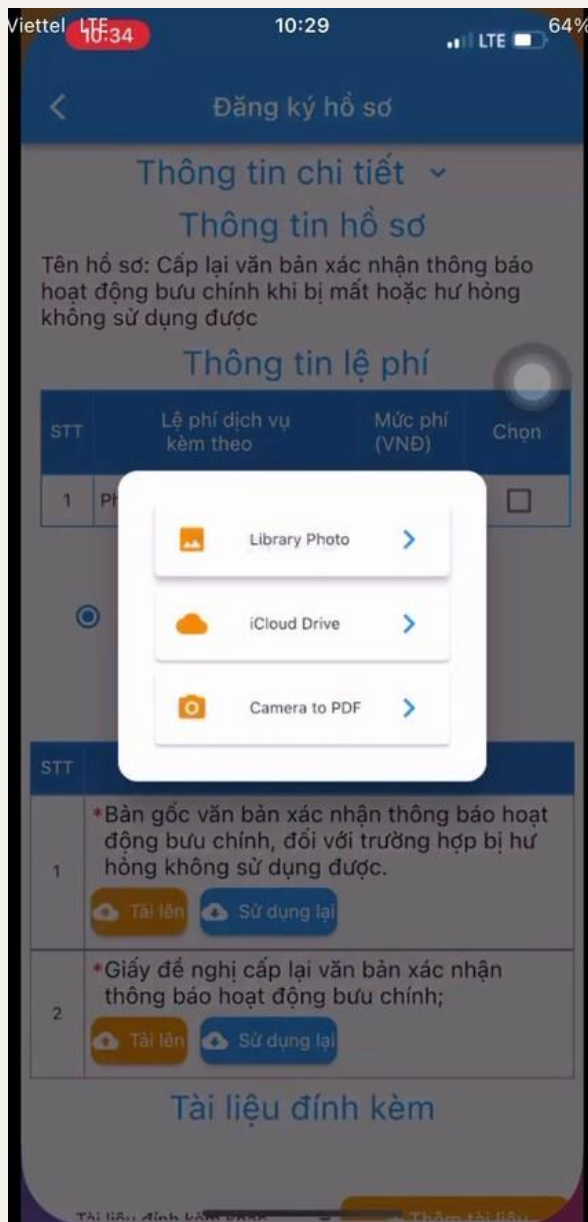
Viettel LTE 10:34 10:29 LTE 64%

Đăng ký hồ sơ

Thông tin chi tiết

Thông tin hồ sơ

Tên hồ sơ: Cấp lại văn bản xác nhận thông báo hoạt động bưu chính khi bị mất hoặc hư hỏng không sử dụng được

Thông tin lệ phí

| STT | Lệ phí dịch vụ kèm theo | Mức phí (VNĐ) | Chọn |
|---|---|---|---|
| 1 | Ph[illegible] | | |

Library Photo

iCloud Drive

Camera to PDF

| STT | |
|---|---|
| 1 | *Bản gốc văn bản xác nhận thông báo hoạt động bưu chính, đối với trường hợp bị hư hỏng không sử dụng được. Tải lên Sử dụng lại |
| 2 | *Giấy đề nghị cấp lại văn bản xác nhận thông báo hoạt động bưu chính; Tải lên Sử dụng lại |

Tài liệu đính kèm

Tài liệu đính kèm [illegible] Thêm tài liệu